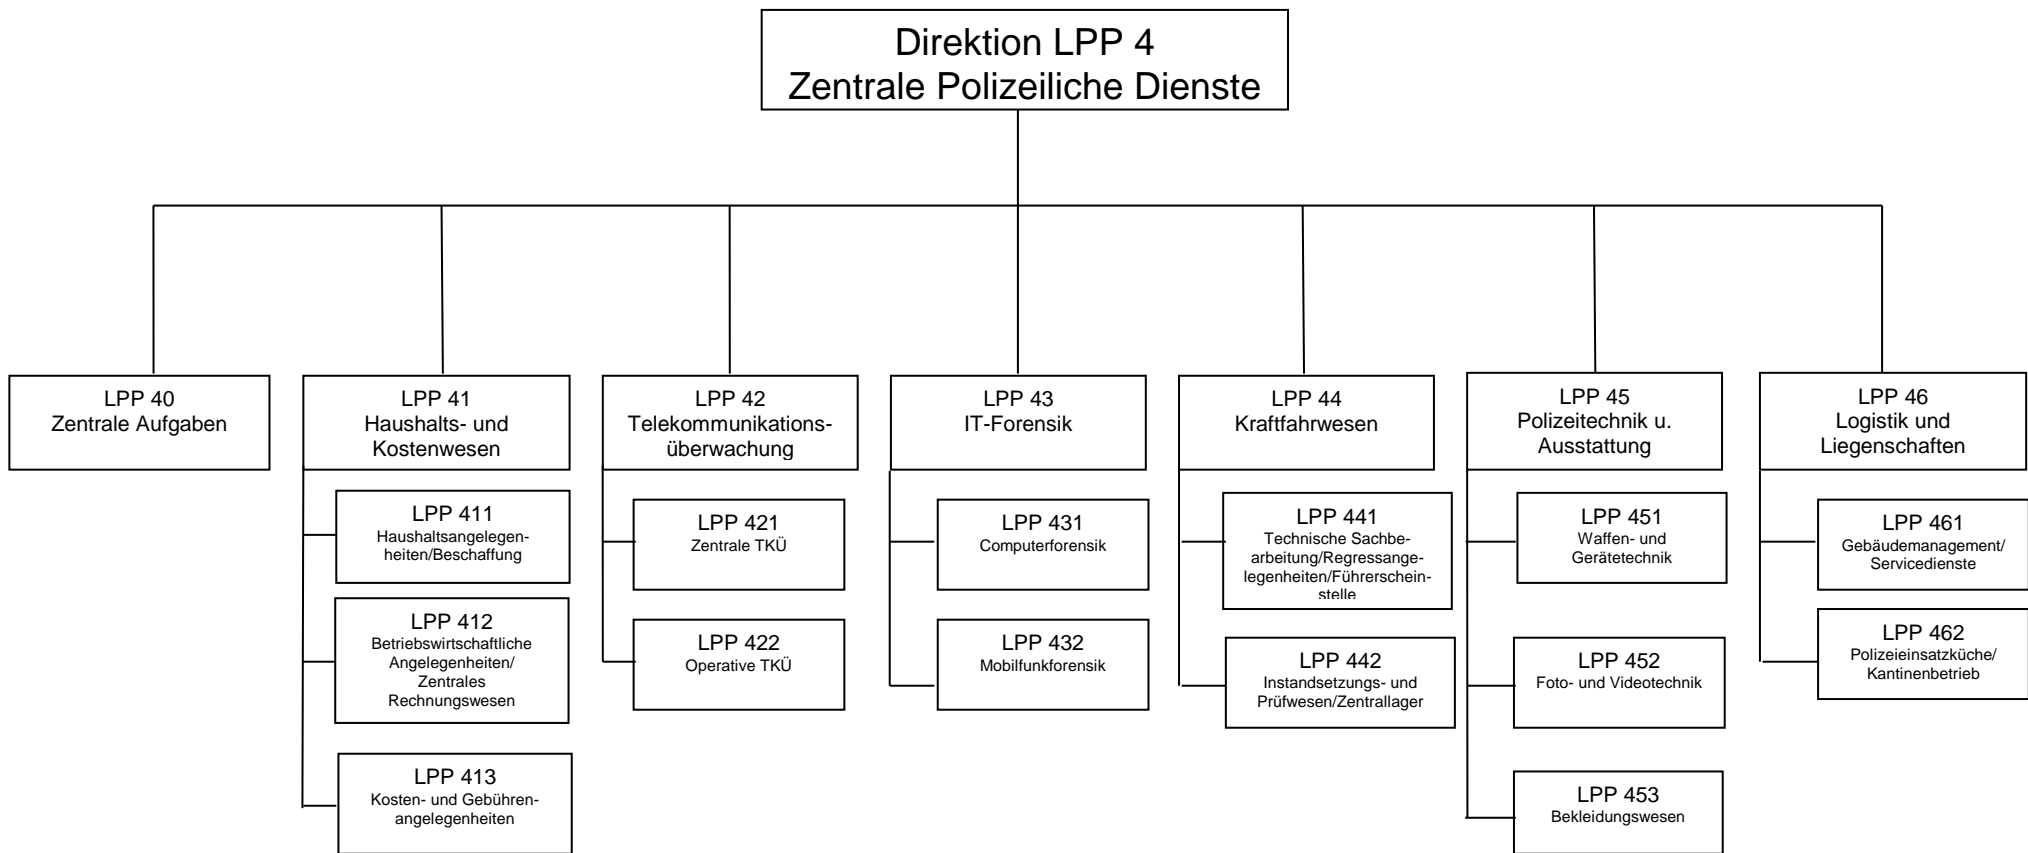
Direktion LPP 4
Zentrale Polizeiliche Dienste

LPP 40
Zentrale Aufgaben

LPP 41
Haushalts- und Kostenwesen

LPP 411
Haushaltsangelegenheiten/Beschaffung

LPP 412
Betriebswirtschaftliche Angelegenheiten/ Zentrales Rechnungswesen

LPP 413
Kosten- und Gebührenangelegenheiten

LPP 42
Telekommunikationsüberwachung

LPP 421
Zentrale TKÜ

LPP 422
Operative TKÜ

LPP 43
IT-Forensik

LPP 431
Computerforensik

LPP 432
Mobilfunkforensik

LPP 44
Kraftfahrwesen

LPP 441
Technische Sachbearbeitung/Regressangelegenheiten/Führerscheinstelle

LPP 442
Instandsetzungs- und Prüfwesen/Zentrallager

LPP 45
Polizeitechnik u. Ausstattung

LPP 451
Waffen- und Gerätetechnik

LPP 452
Foto- und Videotechnik

LPP 453
Bekleidungswesen

LPP 46
Logistik und Liegenschaften

LPP 461
Gebäudemanagement/ Servicedienste

LPP 462
Polizeieinsatzküche/ Kantinenbetrieb